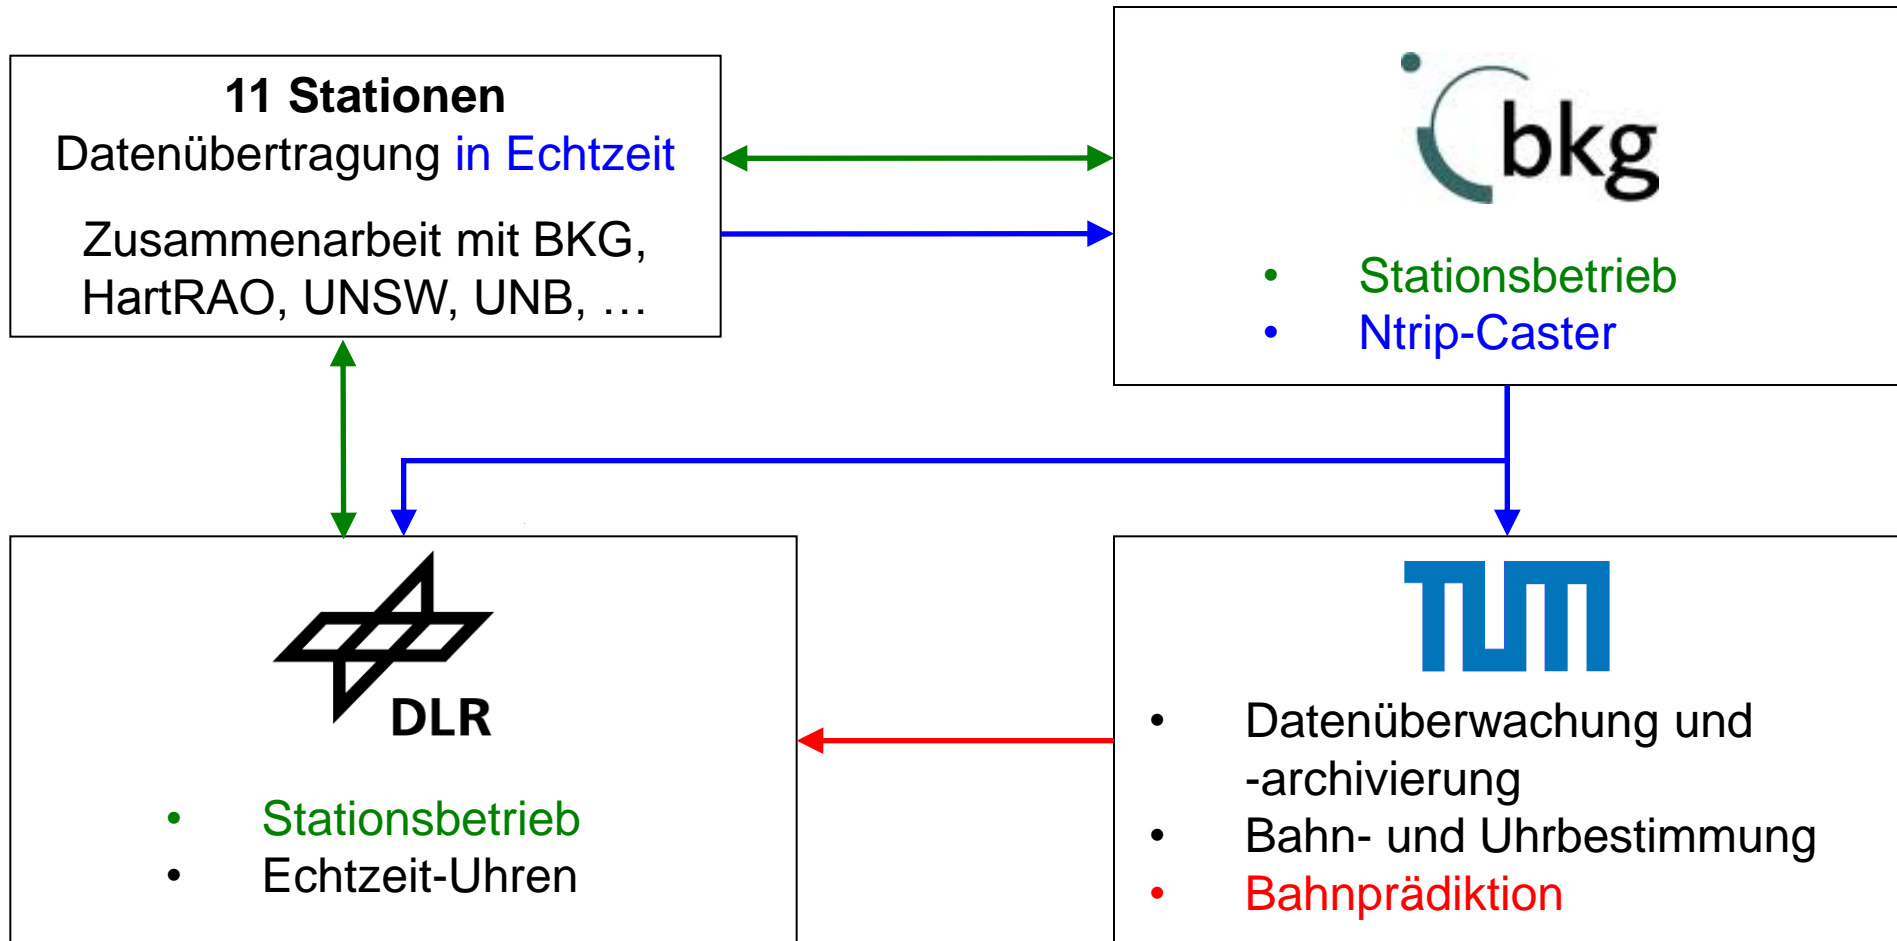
11 Stationen
Datenübertragung in Echtzeit

Zusammenarbeit mit BKG, HartRAO, UNSW, UNB, …

bkg

- Stationsbetrieb
- Ntrip-Caster

DLR

- Stationsbetrieb
- Echtzeit-Uhren

TUM

- Datenüberwachung und -archivierung
- Bahn- und Uhrbestimmung
- Bahnprädiktion